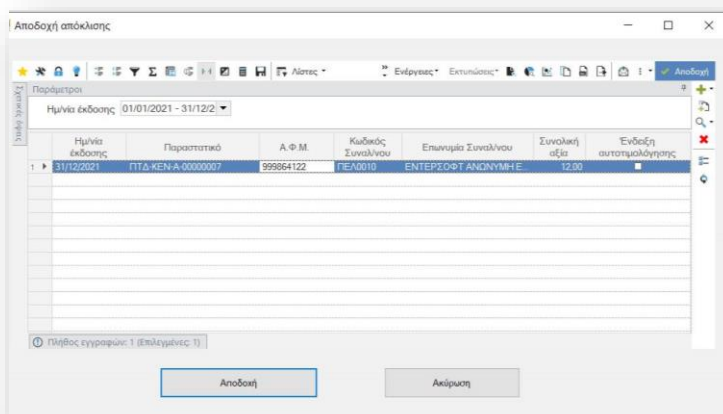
Αποδοχή απόκλισης

Λίστες Ενέργειες Εκτυπώσεις Αποδοχή

Σχετικές λίστες

Παράμετροι

Ημ/νία έκδοσης 01/01/2021 - 31/12/2

| | Ημ/νία έκδοσης | Παραστατικό | Α.Φ.Μ. | Κωδικός Συναλ/νου | Επωνυμία Συναλ/νου | Συνολική αξία | Ένδειξη αυτοτιμολόγησης |
|---|---|---|---|---|---|---|---|
| 1 | 31/12/2021 | ΠΤΔ-ΚΕΝ-Α-00000007 | 999864122 | ΠΕΛ0010 | ΕΝΤΕΡΣΟΦΤ ΑΝΩΝΥΜΗ Ε... | 12,00 | |

Πλήθος εγγραφών: 1 (Επιλεγμένες: 1)

Αποδοχή

Ακύρωση